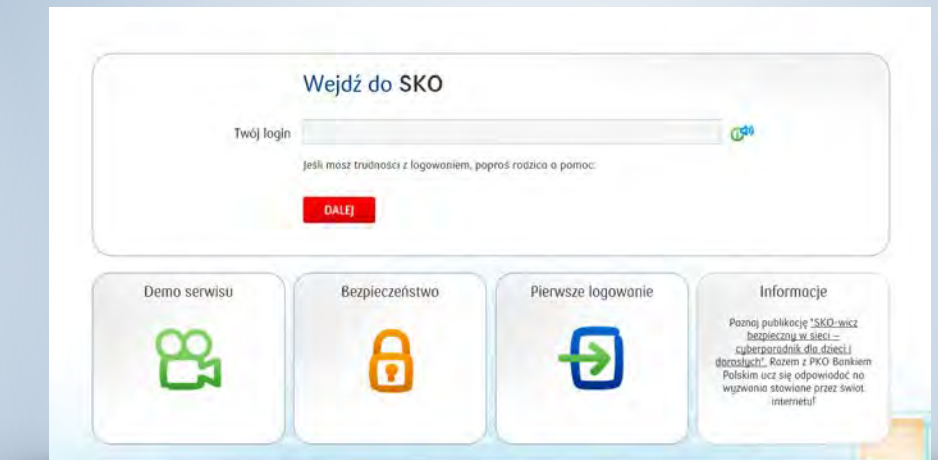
Wejdź do SKO

Twój login

Jeśli masz trudności z logowaniem, poproś rodzica o pomoc.

DALEJ

Demo serwisu

Bezpieczeństwo

Pierwsze logowanie

Informacje

Poznaj publikację "SKO-wicz bezpieczny w sieci – cyberporadnik dla dzieci i dorosłych". Razem z PKO Bankiem Polskim ucz się odpowiadać na wyzwania stawiane przez świat internetu!